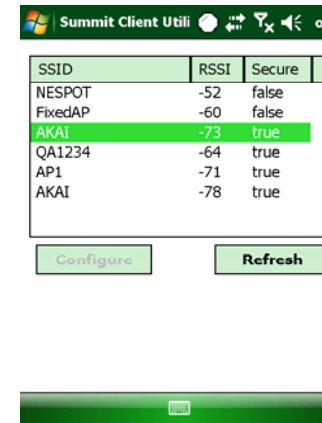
Summit Client Utili

| SSID | RSSI | Secure |
|---|---|---|
| NESPOT | -52 | false |
| FixedAP | -60 | false |
| AKAI | -73 | true |
| QA1234 | -64 | true |
| AP1 | -71 | true |
| AKAI | -78 | true |

Configure

Refresh